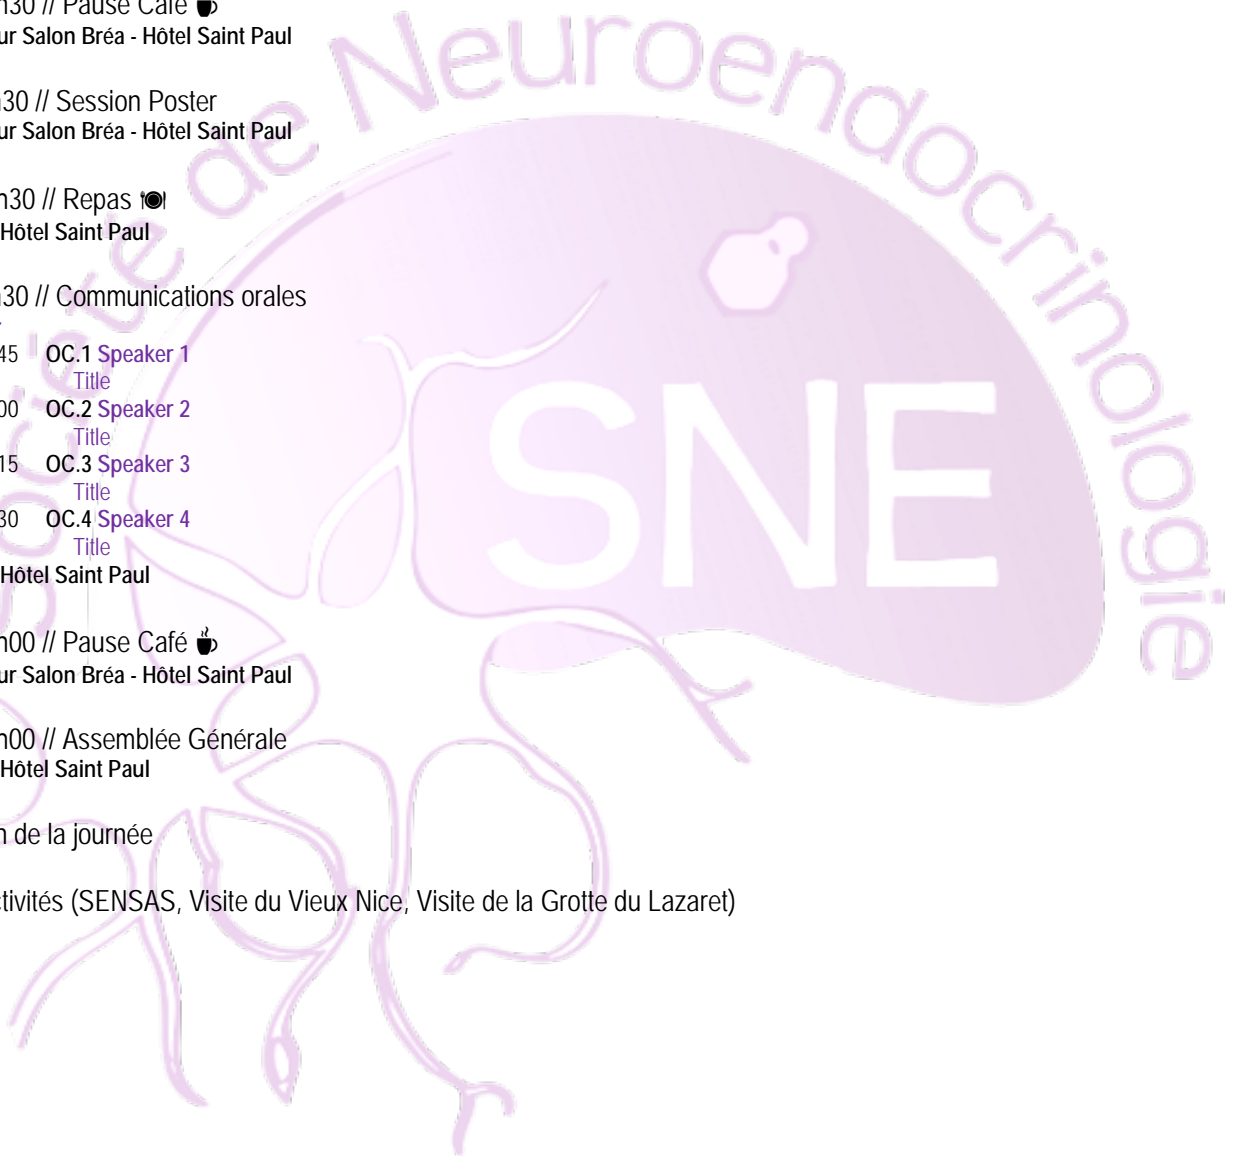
h30 // Pause Café
ur Salon Bréa - Hôtel Saint Paul

30 // Session Poster
ur Salon Bréa - Hôtel Saint Paul

h30 // Repas
Hôtel Saint Paul

30 // Communications orales

45 OC.1 Speaker 1
Title
00 OC.2 Speaker 2
Title
15 OC.3 Speaker 3
Title
30 OC.4 Speaker 4
Title
Hôtel Saint Paul

h00 // Pause Café
ur Salon Bréa - Hôtel Saint Paul

h00 // Assemblée Générale
Hôtel Saint Paul

n de la journée

tivités (SENSAS, Visite du Vieux Nice, Visite de la Grotte du Lazaret)

Neuroendocrinologie
SNE